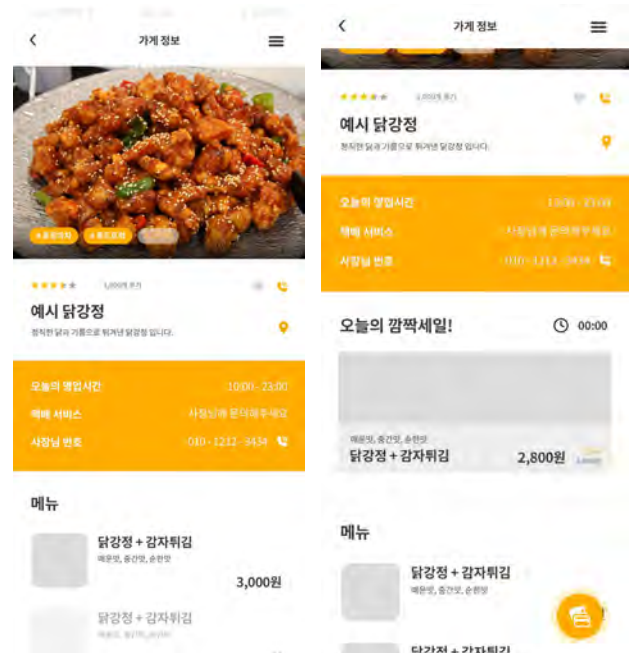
가게 정보

#동장인치 #동트로배

1,000개 후기

예시 닭강정

정직한 닭과 기름으로 튀겨낸 닭강정 입니다.

오늘의 영업시간 10:00 - 23:00

택배 서비스 사장님께 문의해주세요

사장님 번호 010 - 1212 - 3434

메뉴

닭강정 + 감자튀김

매운맛, 중간맛, 순한맛

3,000원

닭강정 + 감자튀김

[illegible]

가게 정보

1,000개 후기

예시 닭강정

정직한 닭과 기름으로 튀겨낸 닭강정 입니다.

오늘의 영업시간 10:00 - 23:00

택배 서비스 사장님께 문의해주세요

사장님 번호 010 - 1212 - 3434

오늘의 깜짝세일! 00:00

매운맛, 중간맛, 순한맛

닭강정 + 감자튀김 2,800원

메뉴

닭강정 + 감자튀김

매운맛, 중간맛, 순한맛

닭강정 + 감자튀김